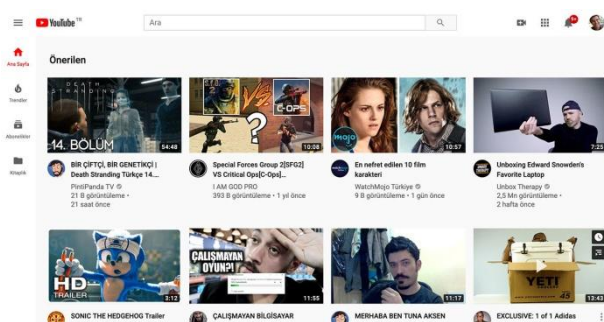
YouTube TR

Ara

9+

Ana Sayfa

Trendler

Abonelikler

Kitaplık

Önerilen

DEATH STRANDING

14. BÖLÜM

54:48

BİR ÇİFTÇİ, BİR GENETİKÇİ | Death Stranding Türkçe 14....

PintiPanda TV

21 B görüntüleme •

21 saat önce

VS

C-OPS

?

10:08

Special Forces Group 2[SFG2] VS Critical Ops[C-Ops]...

I AM GOD PRO

393 B görüntüleme • 1 yıl önce

MOJO

10:57

En nefret edilen 10 film karakteri

WatchMojo Türkiye

9 B görüntüleme • 1 gün önce

7:25

Unboxing Edward Snowden's Favorite Laptop

Unbox Therapy

2,5 Mn görüntüleme •

2 hafta önce

HD TRAILER

3:12

SONIC THE HEDGEHOG Trailer

ÇALIŞMAYAN OYUN?!

11:55

ÇALIŞMAYAN BİLGİSAYAR

11:17

MERHABA BEN TUNA AKSEN

YETI

12:43

EXCLUSIVE: 1 of 1 Adidas